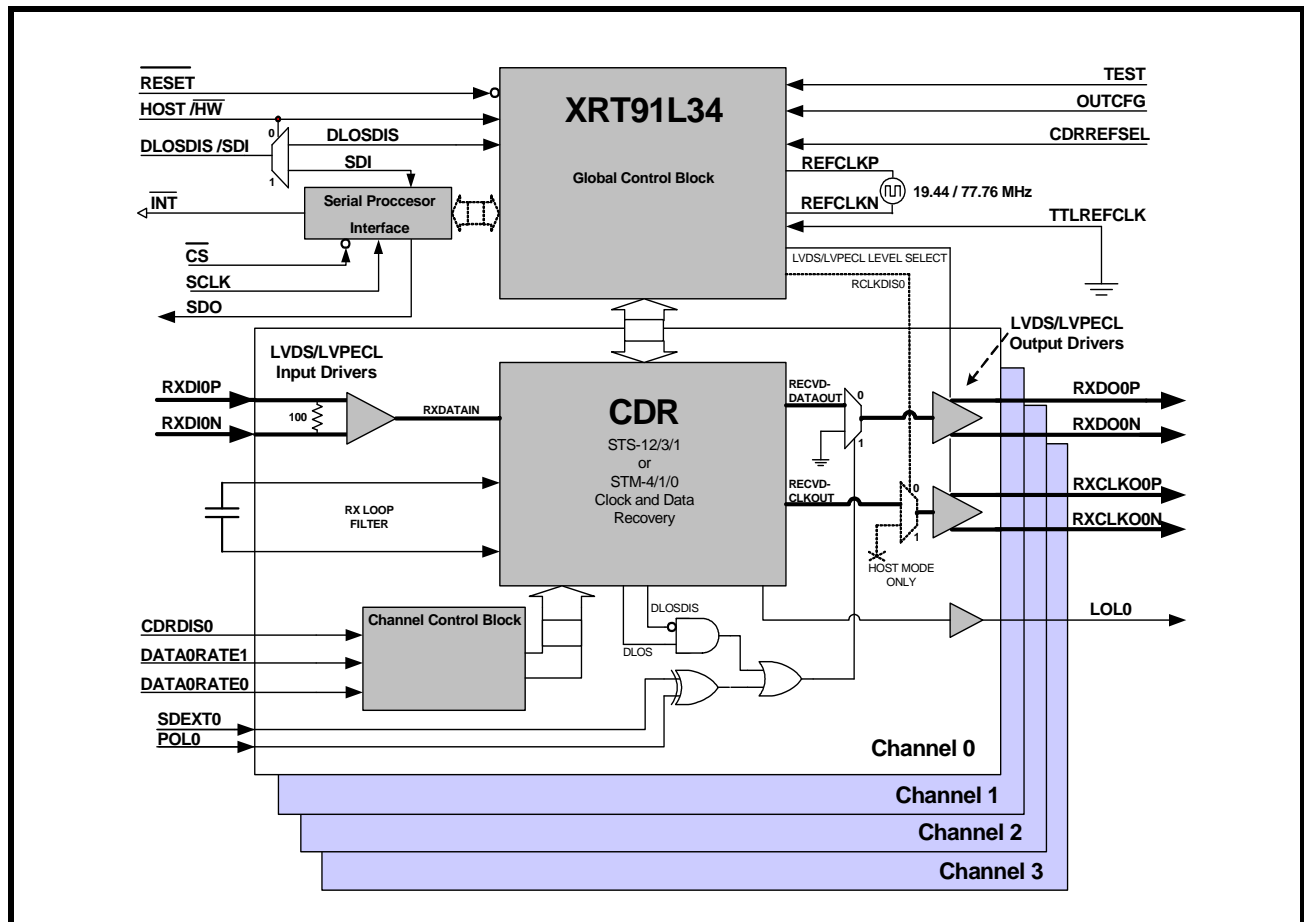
$\overline{RESET}$
HOST /$\overline{HW}$
0
DLOSDIS
DLOSDIS /SDI
SDI
1
XRT91L34
Global Control Block
TEST
OUTCFG
CDRREFSEL
REFCLKP
19.44 / 77.76 MHz
REFCLKN
TTLREFCLK
$\overline{INT}$
Serial Proccesor Interface
$\overline{CS}$
SCLK
SDO
LVDS/LVPECL LEVEL SELECT
RCLKDIS0
LVDS/LVPECL Output Drivers
LVDS/LVPECL Input Drivers
RXDI0P
RXDI0N
100
RXDATAIN
CDR
STS-12/3/1
or
STM-4/1/0
Clock and Data Recovery
RECVD-DATAOUT
0
1
RXDO0P
RXDO0N
RECVD-CLKOUT
0
1
RXCLKO0P
RXCLKO0N
RX LOOP FILTER
HOST MODE ONLY
CDRDIS0
Channel Control Block
DLOSDIS
DLOS
LOL0
DATA0RATE1
DATA0RATE0
SDEXT0
POL0
Channel 0
Channel 1
Channel 2
Channel 3